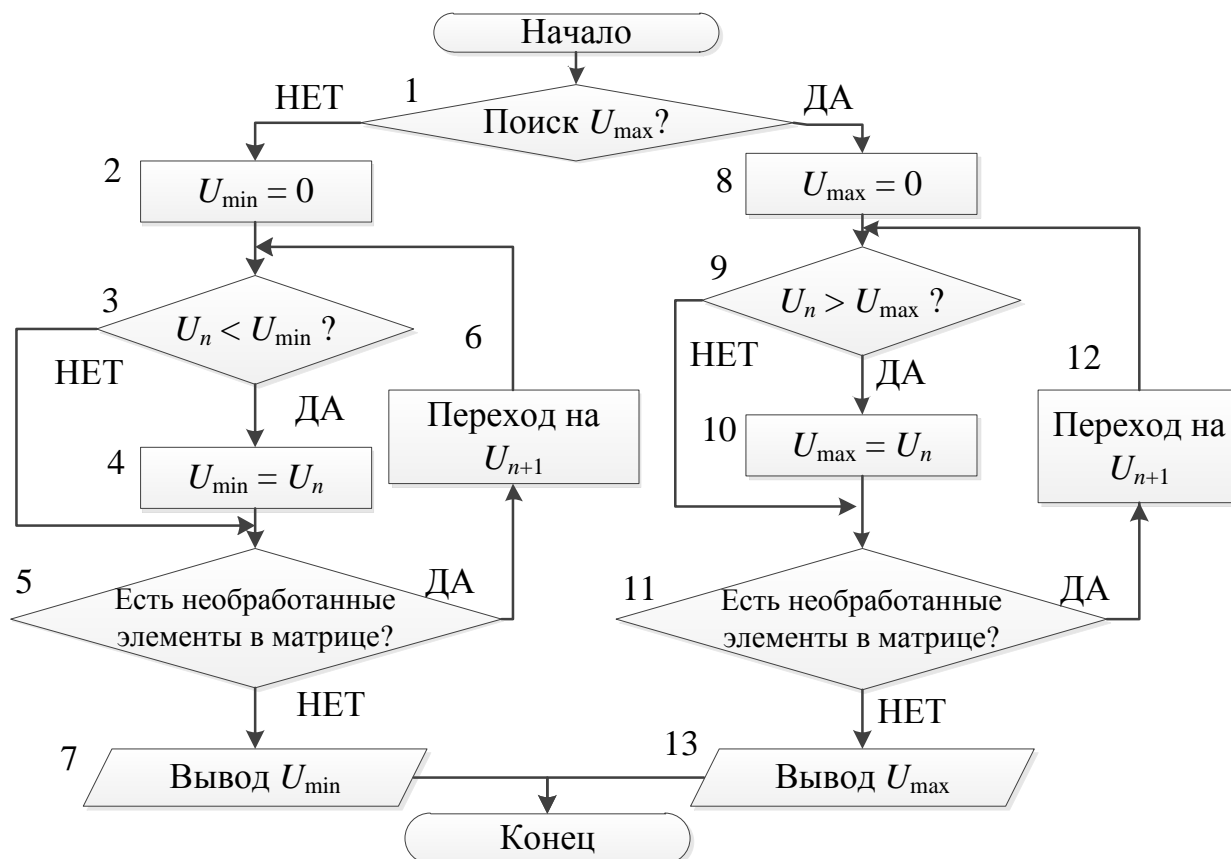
Начало

1

НЕТ

Поиск $U_{\max}$?

ДА

2

$U_{\min} = 0$

8

$U_{\max} = 0$

3

$U_n < U_{\min}$ ?

НЕТ

ДА

4

$U_{\min} = U_n$

6

Переход на $U_{n+1}$

9

$U_n > U_{\max}$ ?

НЕТ

ДА

10

$U_{\max} = U_n$

12

Переход на $U_{n+1}$

5

Есть необработанные элементы в матрице?

ДА

НЕТ

11

Есть необработанные элементы в матрице?

ДА

НЕТ

7

Вывод $U_{\min}$

13

Вывод $U_{\max}$

Конец